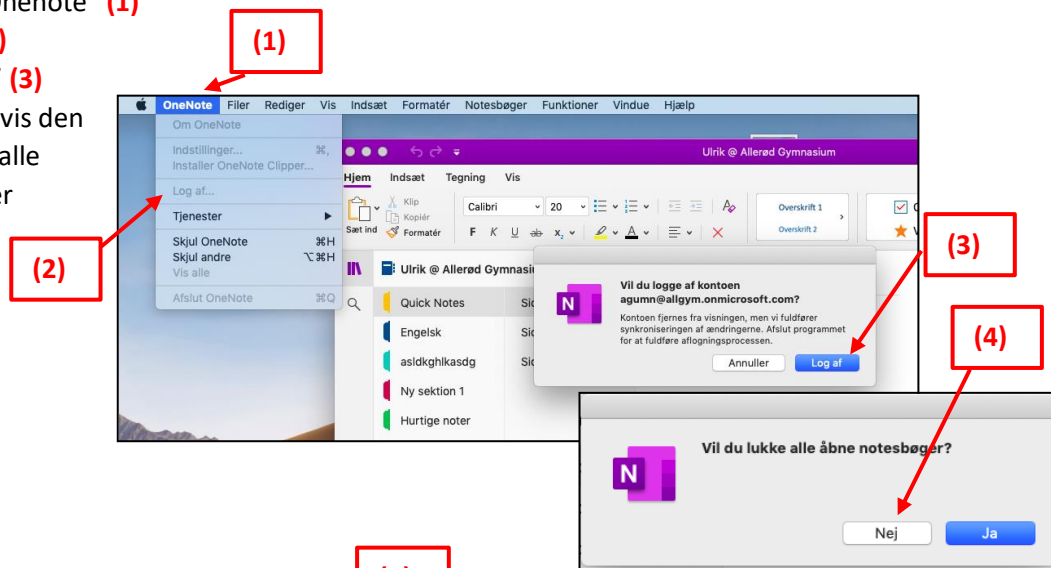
nenote (1)
)
(3)
vis den
alle
er

(1)

OneNote Filer Rediger Vis Indsæt Formatér Notesbøger Funktioner Vindue Hjælp
Om OneNote
Indstillinger... ⌘,
Installer OneNote Clipper...
Log af...
Tjenester
Skjul OneNote ⌘H
Skjul andre ⌥⌘H
Vis alle
Afslut OneNote ⌘Q

(2)

Ulrik @ Allerød Gymnasium
Hjem Indsæt Tegning Vis
Klip
Kopiér
Sæt ind Formatér
Calibri 20
F K U
Overskrift 1
Overskrift 2
Ulrik @ Allerød Gymnasi
Quick Notes
Engelsk
asldkghlkasdg
Ny sektion 1
Hurtige noter

Vil du logge af kontoen agumn@allgym.onmicrosoft.com?
Kontoen fjernes fra visningen, men vi fuldfører synkroniseringen af ændringerne. Afslut programmet for at fuldføre aflogningsprocessen.
Annuller Log af

(3)

(4)

Vil du lukke alle åbne notesbøger?
Nej Ja